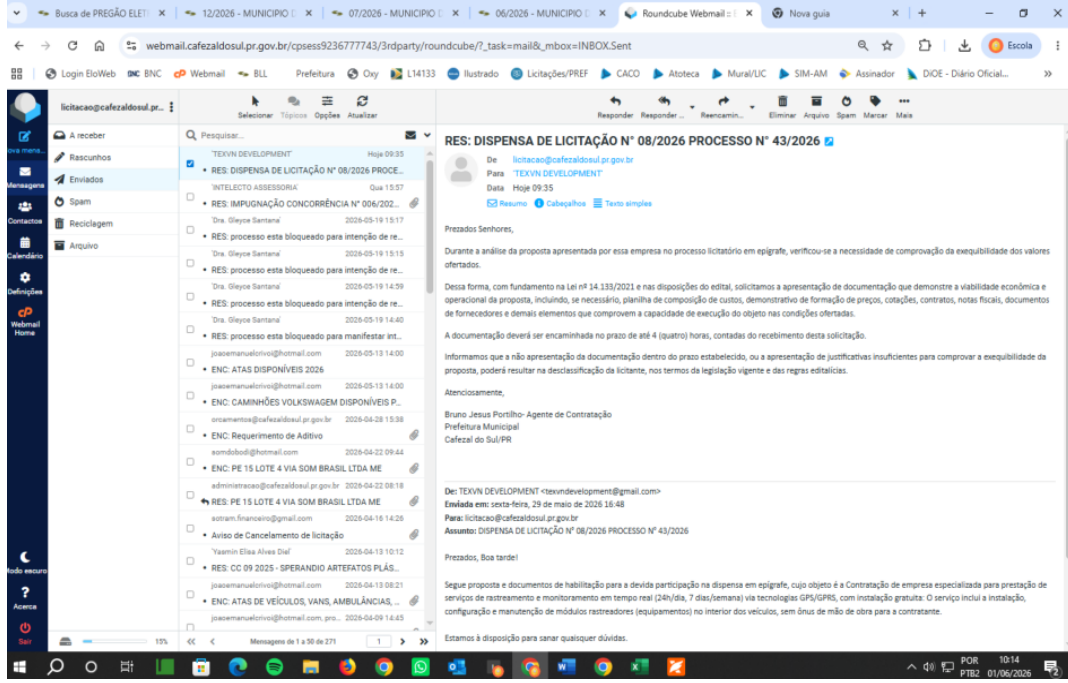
Busca de PREGÃO ELET | 12/2026 - MUNICIPIO D | 07/2026 - MUNICIPIO D | 06/2026 - MUNICIPIO D | Roundcube Webmail | Nova guia

webmail.cafezaldosul.pr.gov.br/cpsess9236777743/3rdparty/roundcube/?_task=mail&_mbox=INBOX.Sent

Escola

Login EloWeb | BNC | Webmail | BLL | Prefeitura | Oxy | L14133 | Ilustrado | Licitações/PREF | CACO | Atoteca | Mural/LIC | SIM-AM | Assinador | DIOE - Diário Oficial...

licitacao@cafezaldosul.pr...

Nova mensa... | Mensagens | Contactos | Calendário | Definições | Webmail Home | Modo escuro | Acerca | Sair

A receber
Rascunhos
Enviados
Spam
Reciclagem
Arquivo

Selecionar | Tópicos | Opções | Atualizar

Pesquisar...

'TEXVN DEVELOPMENT' Hoje 09:35
RES: DISPENSA DE LICITAÇÃO N° 08/2026 PROCE...
'INTELECTO ASSESSORIA' Qua 15:57
RES: IMPUGNAÇÃO CONCORRÊNCIA N° 006/202...
'Dra. Gleyce Santana' 2026-05-19 15:17
RES: processo esta bloqueado para intenção de re...
'Dra. Gleyce Santana' 2026-05-19 15:15
RES: processo esta bloqueado para intenção de re...
'Dra. Gleyce Santana' 2026-05-19 14:59
RES: processo esta bloqueado para intenção de re...
'Dra. Gleyce Santana' 2026-05-19 14:40
RES: processo esta bloqueado para manifestar int...
joaoemanuelcrivoi@hotmail.com 2026-05-13 14:00
ENC: ATAS DISPONÍVEIS 2026
joaoemanuelcrivoi@hotmail.com 2026-05-13 14:00
ENC: CAMINHÕES VOLKSWAGEM DISPONÍVEIS P...
orcamentos@cafezaldosul.pr.gov.br 2026-04-28 15:38
ENC: Requerimento de Aditivo
somdobodi@hotmail.com 2026-04-22 09:44
ENC: PE 15 LOTE 4 VIA SOM BRASIL LTDA ME
administracao@cafezaldosul.pr.gov.br 2026-04-22 08:18
RES: PE 15 LOTE 4 VIA SOM BRASIL LTDA ME
sotram.financeiro@gmail.com 2026-04-16 14:26
Aviso de Cancelamento de licitação
'Yasmin Elisa Alves Diel' 2026-04-13 10:12
RES: CC 09 2025 - SPERANDIO ARTEFATOS PLÁS...
joaoemanuelcrivoi@hotmail.com 2026-04-13 08:21
ENC: ATAS DE VEÍCULOS, VANS, AMBULÂNCIAS, ...
joaoemanuelcrivoi@hotmail.com, pro... 2026-04-09 14:45

15%
Mensagens de 1 a 50 de 271 | 1

Responder | Responder ... | Reencamin... | Eliminar | Arquivo | Spam | Marcar | Mais

RES: DISPENSA DE LICITAÇÃO N° 08/2026 PROCESSO N° 43/2026

De licitacao@cafezaldosul.pr.gov.br
Para 'TEXVN DEVELOPMENT'
Data Hoje 09:35

Resumo | Cabeçalhos | Texto simples

Prezados Senhores,

Durante a análise da proposta apresentada por essa empresa no processo licitatório em epígrafe, verificou-se a necessidade de comprovação da exequibilidade dos valores ofertados.

Dessa forma, com fundamento na Lei nº 14.133/2021 e nas disposições do edital, solicitamos a apresentação de documentação que demonstre a viabilidade econômica e operacional da proposta, incluindo, se necessário, planilha de composição de custos, demonstrativo de formação de preços, cotações, contratos, notas fiscais, documentos de fornecedores e demais elementos que comprovem a capacidade de execução do objeto nas condições ofertadas.

A documentação deverá ser encaminhada no prazo de até 4 (quatro) horas, contadas do recebimento desta solicitação.

Informamos que a não apresentação da documentação dentro do prazo estabelecido, ou a apresentação de justificativas insuficientes para comprovar a exequibilidade da proposta, poderá resultar na desclassificação da licitante, nos termos da legislação vigente e das regras editalícias.

Atenciosamente,

Bruno Jesus Portilho- Agente de Contratação
Prefeitura Municipal
Cafezal do Sul/PR

De: TEXVN DEVELOPMENT <texvndevelopment@gmail.com>
Enviada em: sexta-feira, 29 de maio de 2026 16:48
Para: licitacao@cafezaldosul.pr.gov.br
Assunto: DISPENSA DE LICITAÇÃO N° 08/2026 PROCESSO N° 43/2026

Prezados, Boa tarde!

Segue proposta e documentos de habilitação para a devida participação na dispensa em epígrafe, cujo objeto é a Contratação de empresa especializada para prestação de serviços de rastreamento e monitoramento em tempo real (24h/dia, 7 dias/semana) via tecnologias GPS/GPRS, com instalação gratuita: O serviço inclui a instalação, configuração e manutenção de módulos rastreadores (equipamentos) no interior dos veículos, sem ônus de mão de obra para a contratante.

Estamos à disposição para sanar quaisquer dúvidas.

POR PTB2 10:14 01/06/2026